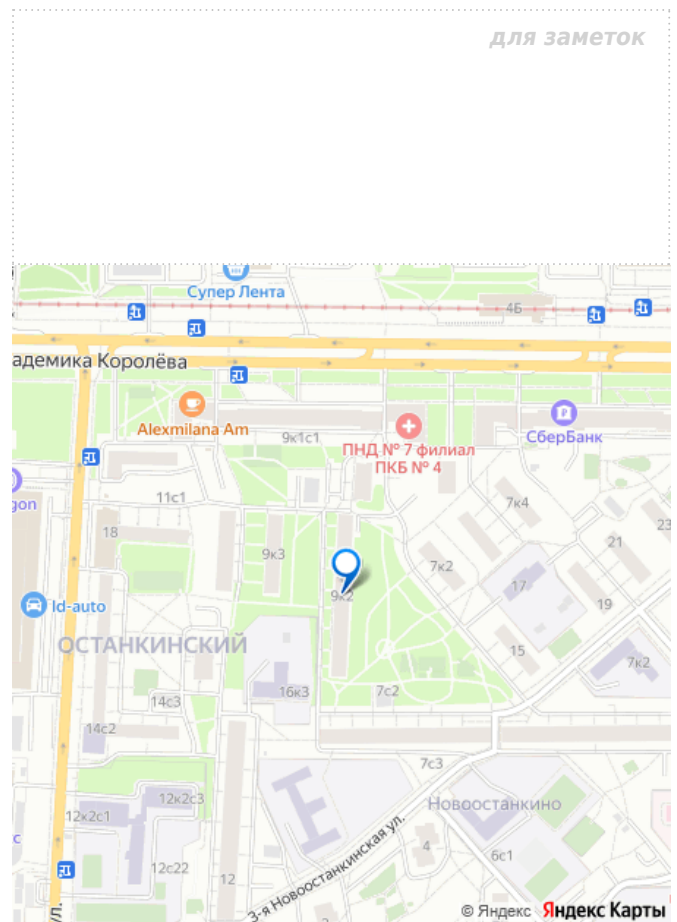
для заметок

Супер Лента
4Б
академика Королёва
Alexmilana Am
9к1с1
ПНД № 7 филиал ПКБ № 4
СберБанк
gon
11с1
7к4
18
9к3
7к2
23
21
9к2
17
19
Id-auto
ОСТАНКИНСКИЙ
15
7к2
16к3
7с2
14с3
14с2
7с3
12к2с3
Новоостанкино
12к2с1
4
6с1
12с22
12
3-я Новоостанкинская ул.
ул.
© Яндекс Яндекс Карты